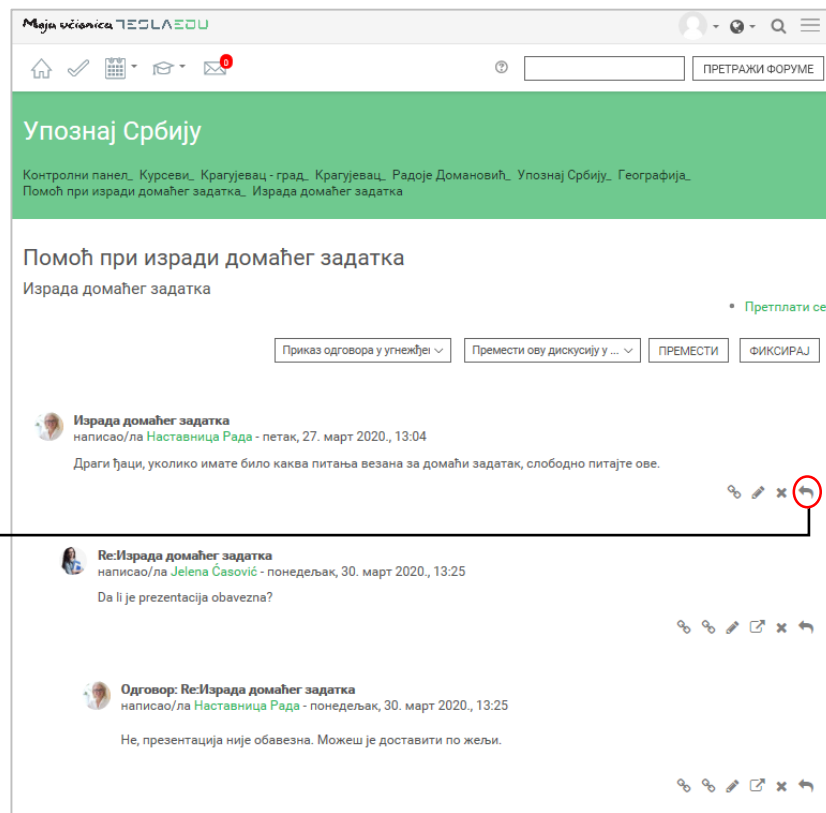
Moja učionica TESLAEDU

0

ПРЕТРАЖИ ФОРУМЕ

Упознај Србију

Контролни панел_ Курсеви_ Крагујевац - град_ Крагујевац_ Радоје Домановић_ Упознај Србију_ Географија_ Помоћ при изради домаћег задатка_ Израда домаћег задатка

Помоћ при изради домаћег задатка

Израда домаћег задатка

Претплати се

Приказ одговора у угнежђе

Премести ову дискусију у ...

ПРЕМЕСТИ

ФИКСИРАЈ

Израда домаћег задатка
написао/ла Наставница Рада - петак, 27. март 2020., 13:04

Драги ђаци, уколико имате било каква питања везана за домаћи задатак, слободно питајте ове.

Re:Израда домаћег задатка
написао/ла Jelena Ćasović - понедељак, 30. март 2020., 13:25

Da li je prezentacija obavezna?

Одговор: Re:Израда домаћег задатка
написао/ла Наставница Рада - понедељак, 30. март 2020., 13:25

Не, презентација није обавезна. Можеш је доставити по жељи.